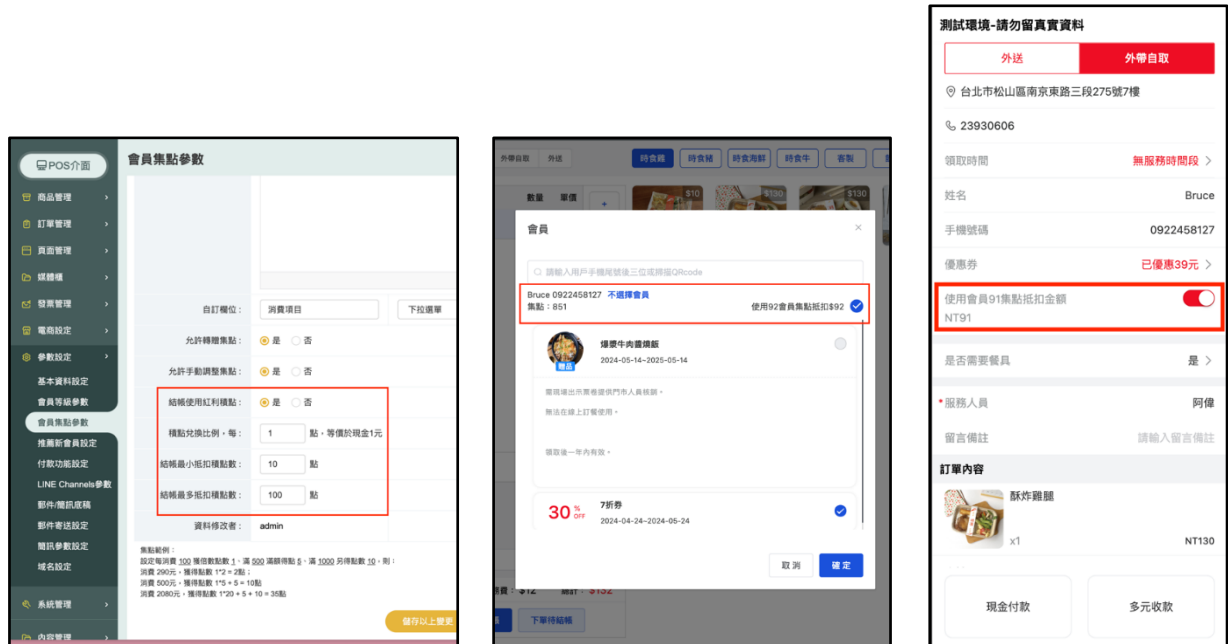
POS介面
商品管理
訂單管理
頁面管理
媒體櫃
發票管理
電商設定
參數設定
基本資料設定
會員等級參數
會員集點參數
推薦新會員設定
付款功能設定
LINE Channels參數
郵件/簡訊底稿
郵件寄送設定
簡訊參數設定
域名設定
系統管理
內容管理

會員集點參數

自訂欄位：消費項目 下拉選單
允許轉贈集點：是 否
允許手動調整集點：是 否
結帳使用紅利積點：是 否
積點兌換比例，每：1 點，等價於現金1元
結帳最小抵扣積點數：10 點
結帳最多抵扣積點數：100 點
資料修改者：admin

集點範例：
設定每消費 100 獲得積點數 1，滿 500 滿額得點 5，滿 1000 另得點數 10，則：
消費 290元，獲得點數 1*2 = 2點；
消費 500元，獲得點數 1*5 + 5 = 10點
消費 2080元，獲得點數 1*20 + 5 + 10 = 35點

儲存以上變更

外帶自取 外送 時食雞 時食豬 時食海鮮 時食牛 客製
數量 單價

會員
請輸入用戶手機尾號後三位或掃描QRcode
Bruce 0922458127 不選擇會員
集點：851
使用92會員集點抵扣$92
爆漿牛肉醬燒飯
贈品
2024-05-14~2025-05-14
需現場出示票卷提供門市人員核銷。
無法在線上訂餐使用。
領取後一年內有效。
30 % OFF
7折券
2024-04-24~2024-05-24
取消 確定
下單待結帳

測試環境-請勿留真實資料
外送 外帶自取
台北市松山區南京東路三段275號7樓
23930606
領取時間 無服務時間段
姓名 Bruce
手機號碼 0922458127
優惠券 已優惠39元
使用會員91集點抵扣金額
NT91
是否需要餐具 是
*服務人員 阿偉
留言備註 請輸入留言備註
訂單內容
酥炸雞腿
x1 NT130
現金付款 多元收款